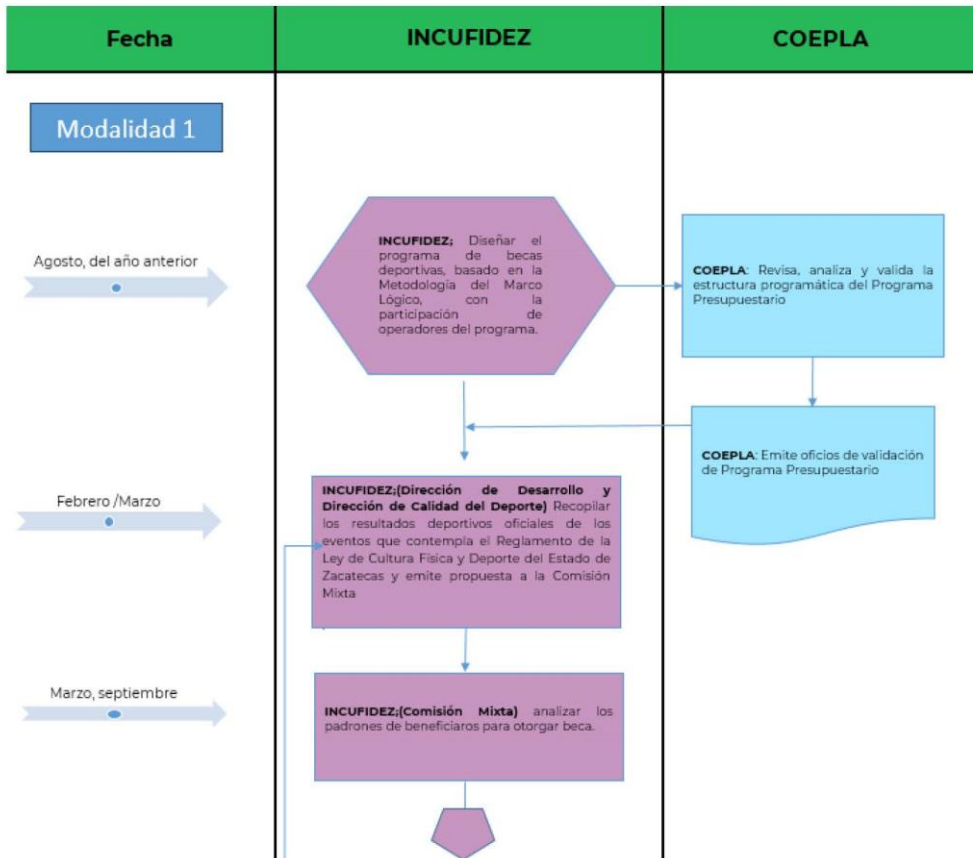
| Fecha | INCUFIDEZ | COEPLA |
|---|---|---|

Modalidad 1

Agosto, del año anterior

INCUFIDEZ; Diseñar el programa de becas deportivas, basado en la Metodología del Marco Lógico, con la participación de operadores del programa.

COEPLA: Revisa, analiza y valida la estructura programática del Programa Presupuestario

COEPLA: Emite oficios de validación de Programa Presupuestario

Febrero /Marzo

INCUFIDEZ;(Dirección de Desarrollo y Dirección de Calidad del Deporte) Recopilar los resultados deportivos oficiales de los eventos que contempla el Reglamento de la Ley de Cultura Física y Deporte del Estado de Zacatecas y emite propuesta a la Comisión Mixta

Marzo, septiembre

INCUFIDEZ;(Comisión Mixta) analizar los padrones de beneficiaros para otorgar beca.